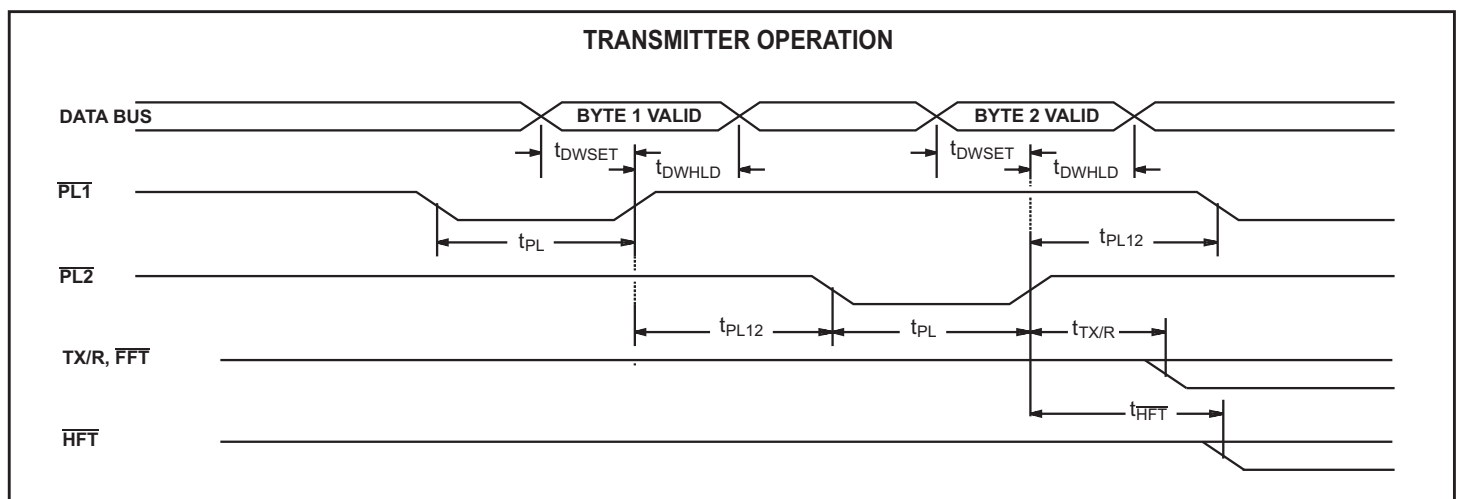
TRANSMITTER OPERATION

DATA BUS

BYTE 1 VALID

BYTE 2 VALID

$t_{DWSET}$

$t_{DWHLD}$

$t_{DWSET}$

$t_{DWHLD}$

$\overline{PL1}$

$t_{PL}$

$t_{PL12}$

$\overline{PL2}$

$t_{PL12}$

$t_{PL}$

$t_{TX/R}$

TX/R, $\overline{FFT}$

$t_{\overline{HFT}}$

$\overline{HFT}$